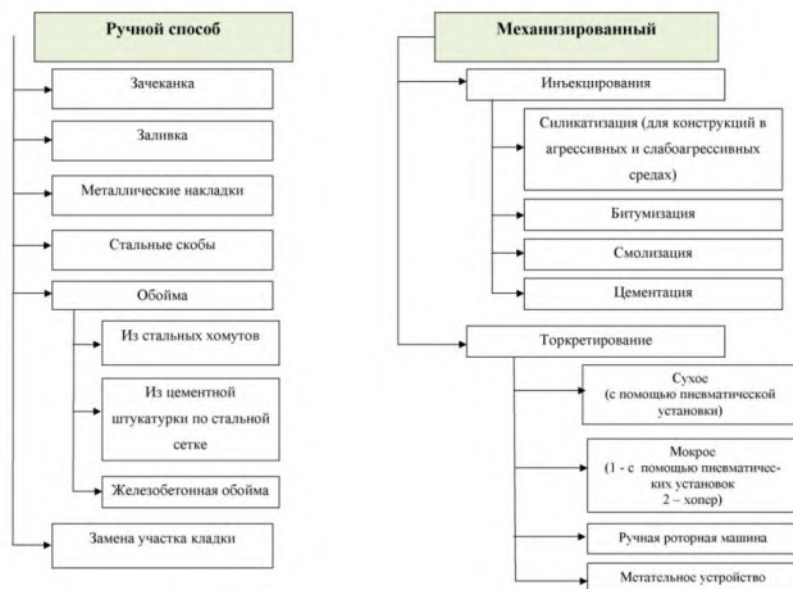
Ручной способ

Зачеканка

Заливка

Металлические накладки

Стальные скобы

Обойма

Из стальных хомутов

Из цементной штукатурки по стальной сетке

Железобетонная обойма

Замена участка кладки

Механизированный

Инъекцирования

Силикатизация (для конструкций в агрессивных и слабоагрессивных средах)

Битумизация

Смолизация

Цементация

Торкретирование

Сухое (с помощью пневматической установки)

Мокрое (1 - с помощью пневматических установок 2 – хопер)

Ручная роторная машина

Метательное устройство